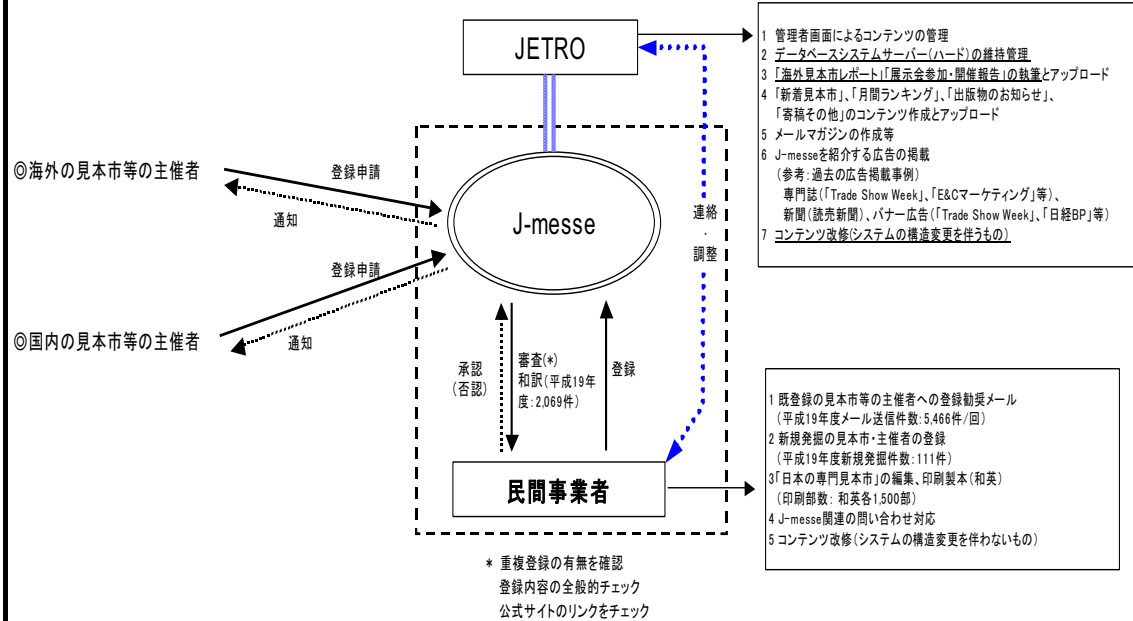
JETRO

1 管理者画面によるコンテンツの管理
2 データベースシステムサーバー(ハード)の維持管理
3 「海外見本市レポート」「展示会参加・開催報告」の執筆とアップロード
4 「新着見本市」、「月間ランキング」、「出版物のお知らせ」、「寄稿その他」のコンテンツ作成とアップロード
5 メールマガジンの作成等
6 J-messeを紹介する広告の掲載
(参考:過去の広告掲載事例)
専門誌(「Trade Show Week」、「E&Cマーケティング」等)、
新聞(読売新聞)、バナー広告(「Trade Show Week」、「日経BP」等)
7 コンテンツ改修(システムの構造変更を伴うもの)

◎海外の見本市等の主催者

登録申請

通知

J-messe

連絡・調整

登録申請

通知

◎国内の見本市等の主催者

承認(否認)

審査(*)
和訳(平成19年度:2,069件)

登録

1 既登録の見本市等の主催者への登録勧奨メール
(平成19年度メール送信件数:5,466件/回)
2 新規発掘の見本市・主催者の登録
(平成19年度新規発掘件数:111件)
3「日本の専門見本市」の編集、印刷製本(和英)
(印刷部数: 和英各1,500部)
4 J-messe関連の問い合わせ対応
5 コンテンツ改修(システムの構造変更を伴わないもの)

民間事業者

* 重複登録の有無を確認
登録内容の全般的チェック
公式サイトのリンクをチェック